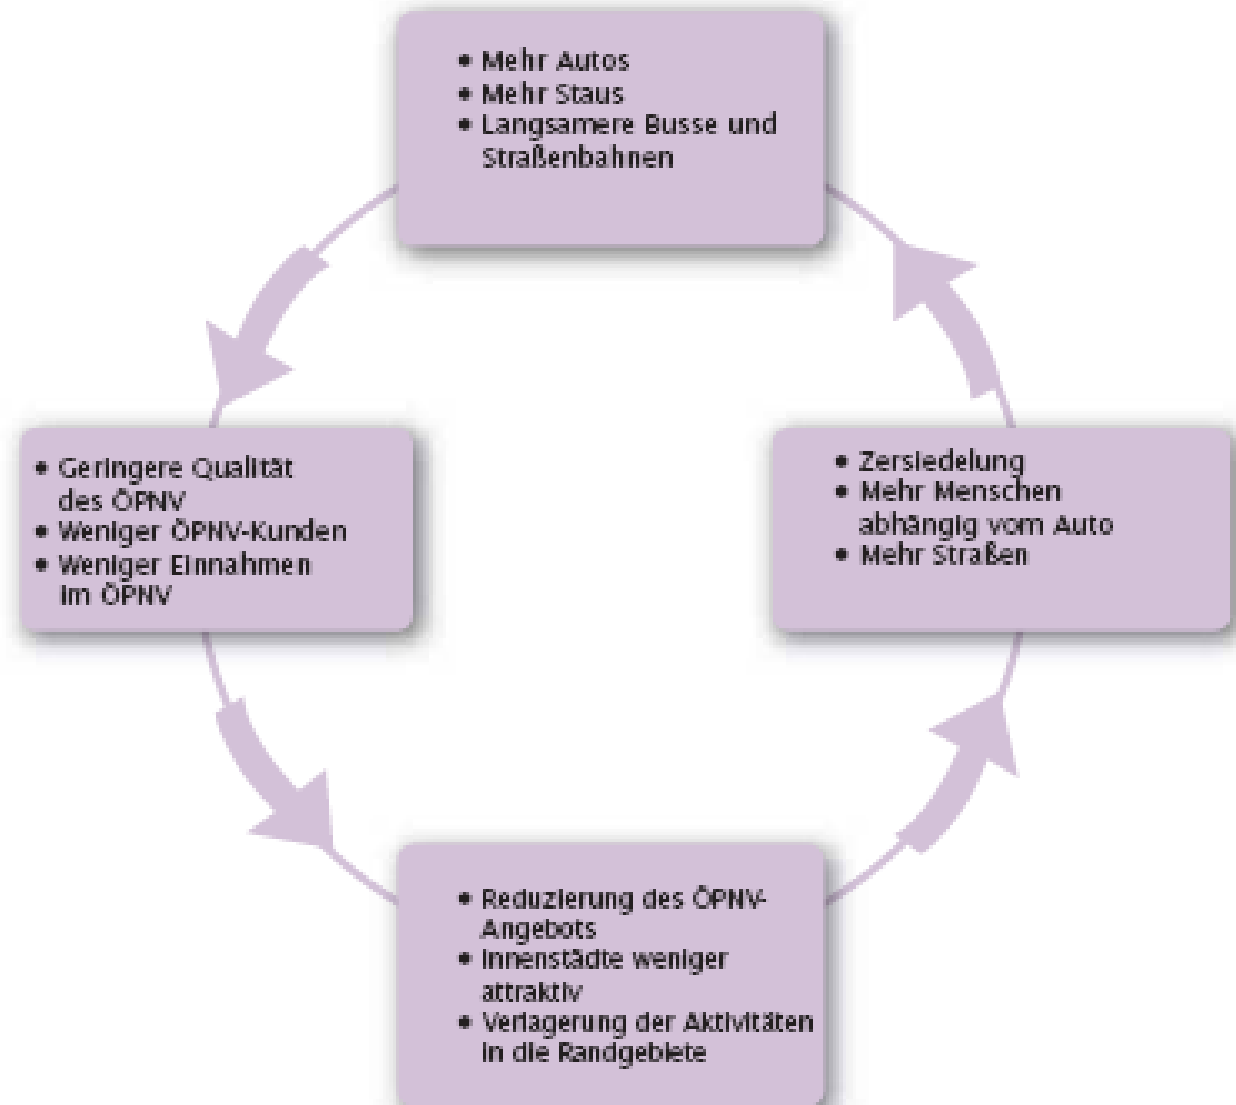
• Mehr Autos
• Mehr Staus
• Langsamere Busse und Straßenbahnen

• Zersiedelung
• Mehr Menschen abhängig vom Auto
• Mehr Straßen

• Reduzierung des ÖPNV-Angebots
• Innenstädte weniger attraktiv
• Verlagerung der Aktivitäten in die Randgebiete

• Geringere Qualität des ÖPNV
• Weniger ÖPNV-Kunden
• Weniger Einnahmen im ÖPNV